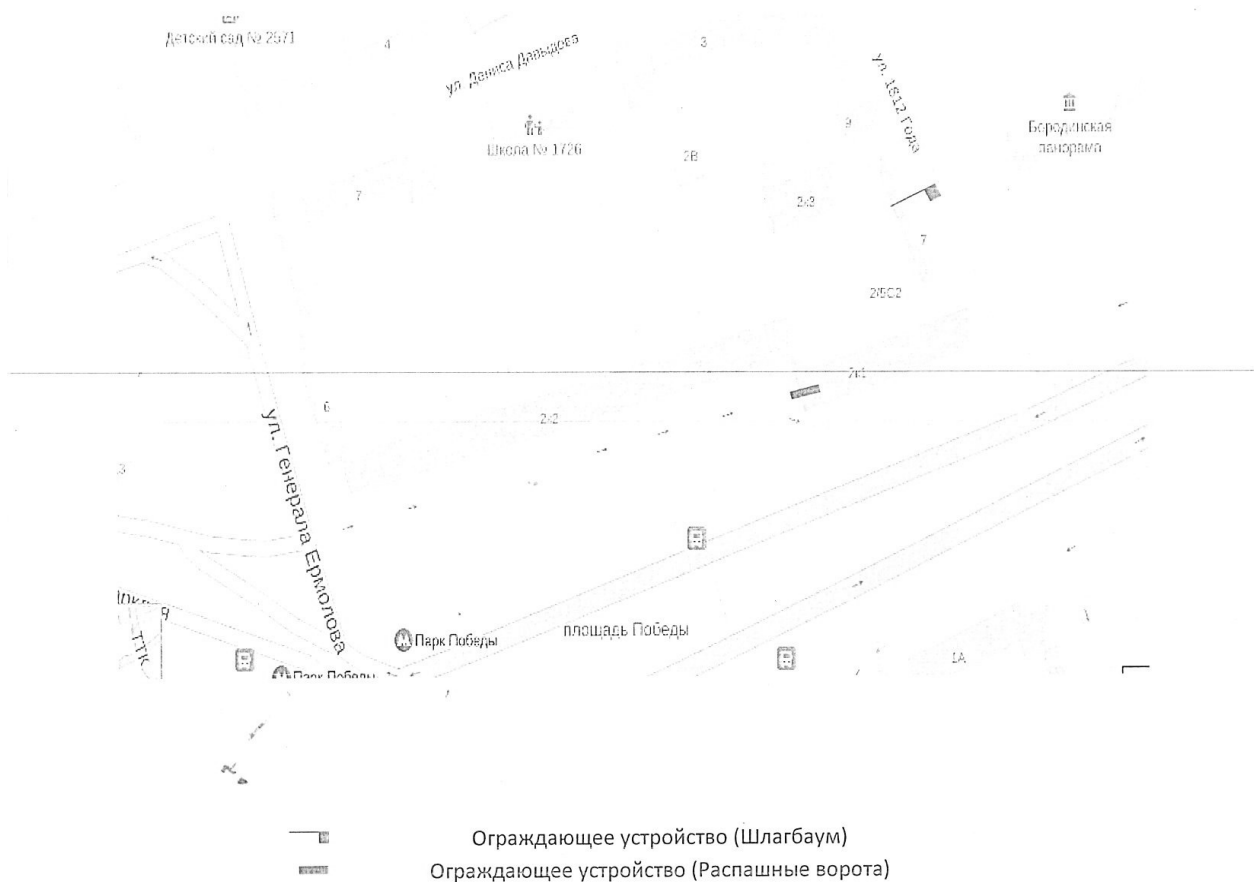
Детский сад № 2571
4
ул. Дениса Давыдова
3
ул. 1812 Года
Бородинская панорама
9
Школа № 1726
2В
7
2к3
7
2/5С2
2к1
6
2к2
ул. Генерала Ермолова
3
Парк Победы
площадь Победы
ТТК
Парк Победы
1А

Ограждающее устройство (Шлагбаум)
Ограждающее устройство (Распашные ворота)